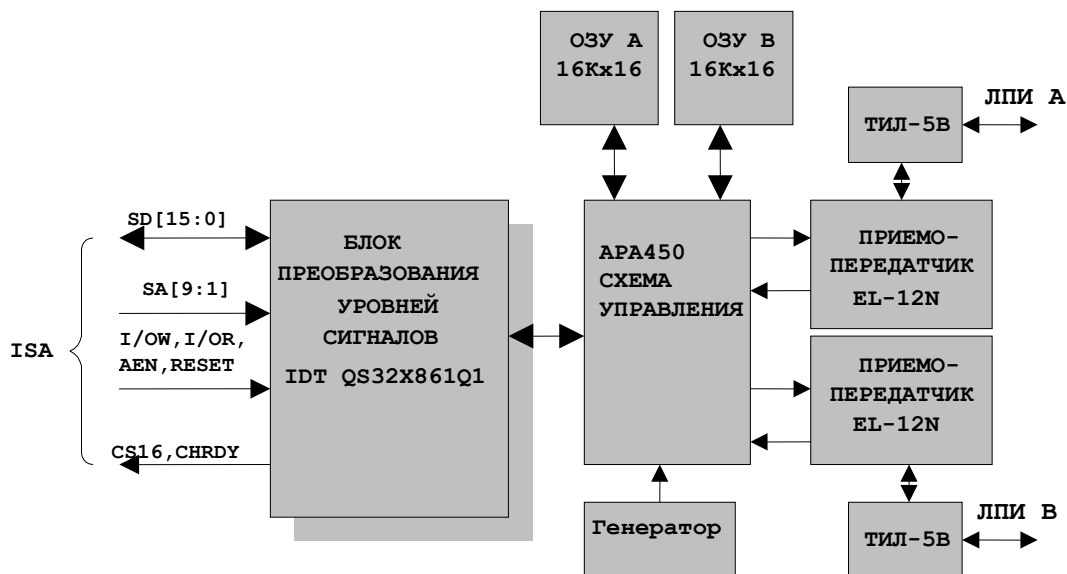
ОЗУ А
16Кх16

ОЗУ В
16Кх16

ТИЛ-5В

ЛПИ А

SD[15:0]

SA[9:1]

I/OW,I/OR,
AEN,RESET

CS16,CHRDY

ISA

БЛОК
ПРЕОБРАЗОВАНИЯ
УРОВНЕЙ
СИГНАЛОВ
IDT QS32X861Q1

АРА450
СХЕМА
УПРАВЛЕНИЯ

ПРИЕМО-
ПЕРЕДАТЧИК
EL-12N

ПРИЕМО-
ПЕРЕДАТЧИК
EL-12N

Генератор

ТИЛ-5В

ЛПИ В